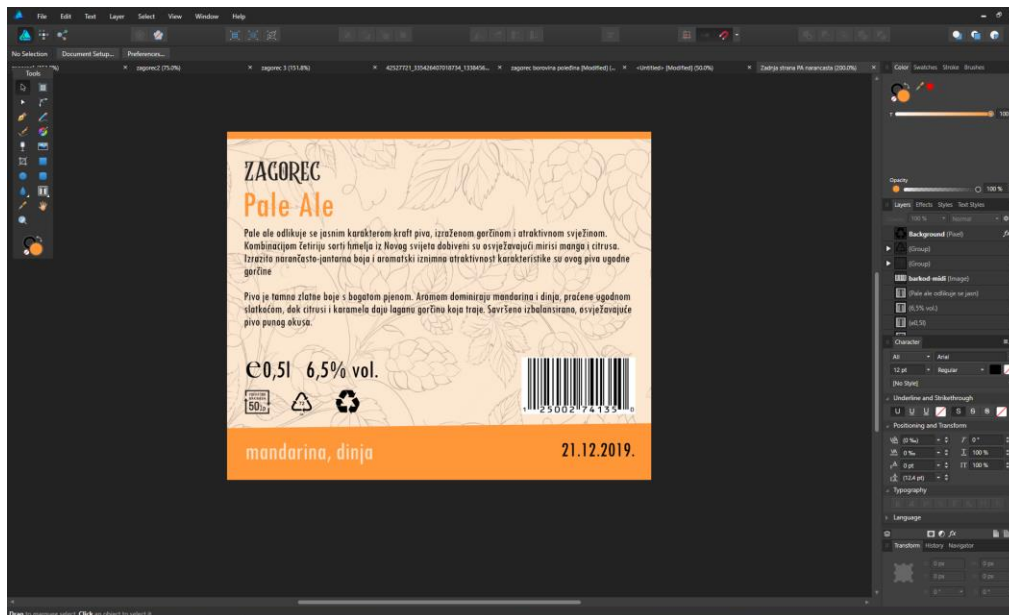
File Edit Text Layer Select View Window Help

No Selection Document Setup... Preferences...

Tools

zagorec2 (75.0%) zagorec 3 (151.8%) 42527721_335426407018734_1338456... zagorec borovina poledina [Modified] (... <Untitled> [Modified] (50.0%) Zadnja strana PA narancasta (200.0%)

ZAGOREC
Pale Ale

Pale ale odlikuje se jasnim karakterom kraft piva, izraženom gorčinom i atraktivnom svježinom. Kombinacijom četiriju sorti hmelja iz Novog svijeta dobiveni su osvježavajući mirisi manga i citrusa. Izrazito narančasto-jantarna boja i aromatski iznimno atraktivnost karakteristike su ovog piva ugodne gorčine

Pivo je tamno zlatne boje s bogatom pjenom. Aromom dominiraju mandarina i dinja, praćene ugodnom slatkoćom, dok citrusi i karamela daju laganu gorčinu koja traje. Savršeno izbalansirano, osvježavajuće pivo punog okusa.

℮0,5l 6,5% vol.

50

1 25002 74135 0

mandarina, dinja 21.12.2019.

Color Swatches Stroke Brushes

100

Opacity
100 %

Layers Effects Styles Text Styles

100 % Normal

Background (Pixel)
(Group)
(Group)
barkod-midi (Image)
(Pale ale odlikuje se jasn)
(6,5% vol.)
(e0,5l)

Character
All Arial
12 pt Regular
[No Style]

Underline and Strikethrough

Positioning and Transform
0 ‰ 0 °
0 ‰ 100 %
0 pt 100 %
(12.4 pt)

Typography

Language

Transform History Navigator

0 px 0 px
0 px 0 px
0 ° 0 °

Drag to marquee select. Click an object to select it.